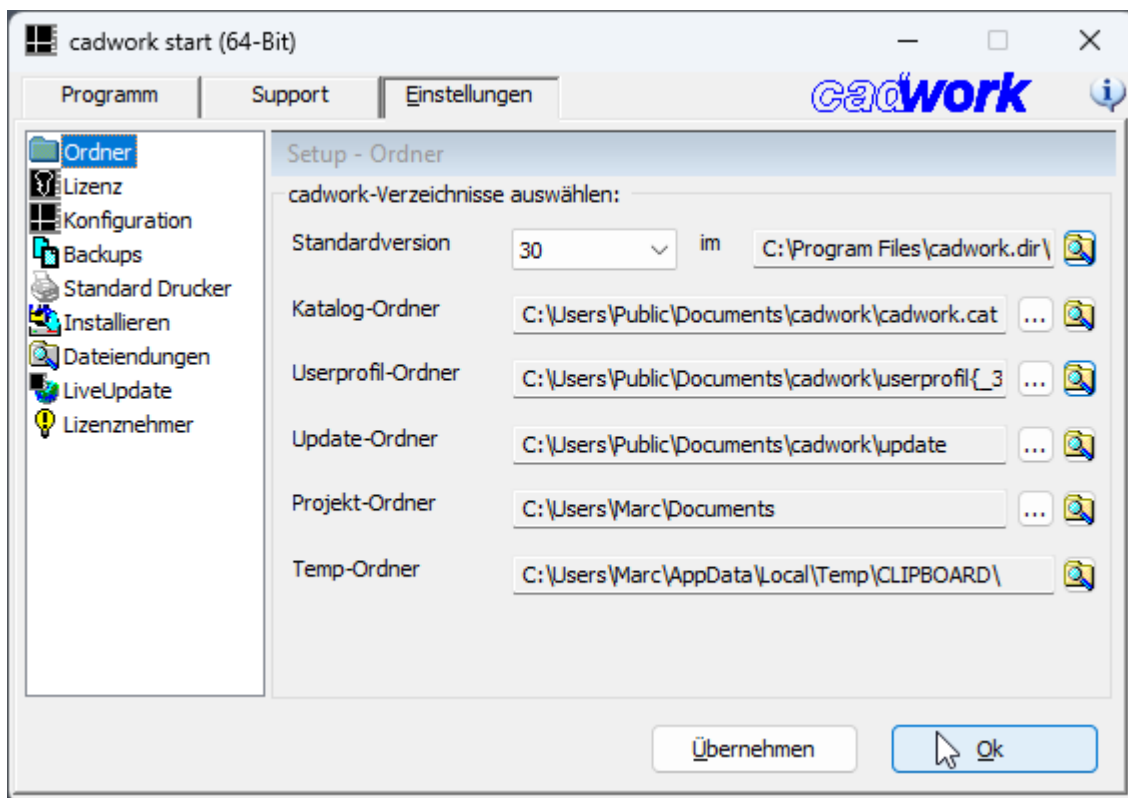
cadwork start (64-Bit)

Programm
Support
Einstellungen

cadwork

Ordner
Lizenz
Konfiguration
Backups
Standard Drucker
Installieren
Dateiendungen
LiveUpdate
Lizenznehmer

Setup - Ordner

cadwork-Verzeichnisse auswählen:

Standardversion 30 im C:\Program Files\cadwork.dir\

Katalog-Ordner C:\Users\Public\Documents\cadwork\cadwork.cat ...

Userprofil-Ordner C:\Users\Public\Documents\cadwork\userprofil{_3 ...

Update-Ordner C:\Users\Public\Documents\cadwork\update ...

Projekt-Ordner C:\Users\Marc\Documents ...

Temp-Ordner C:\Users\Marc\AppData\Local\Temp\CLIPBOARD\

Übernehmen
Ok